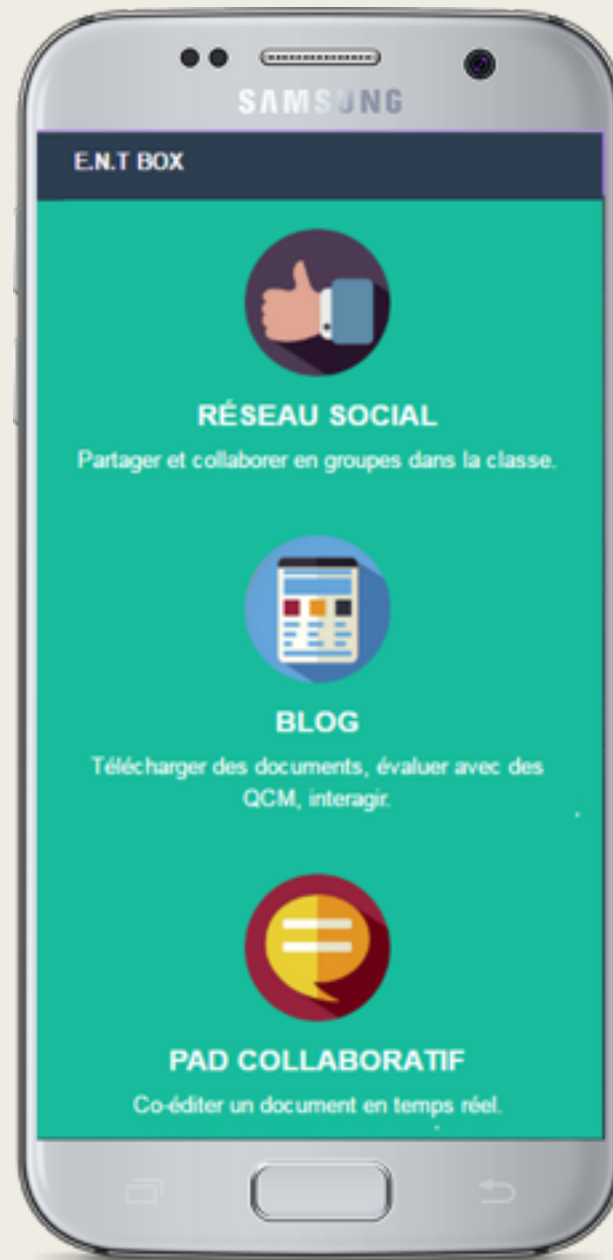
SAMSUNG

E.N.T BOX

RÉSEAU SOCIAL

Partager et collaborer en groupes dans la classe.

BLOG

Télécharger des documents, évaluer avec des QCM, interagir.

PAD COLLABORATIF

Co-éditer un document en temps réel.